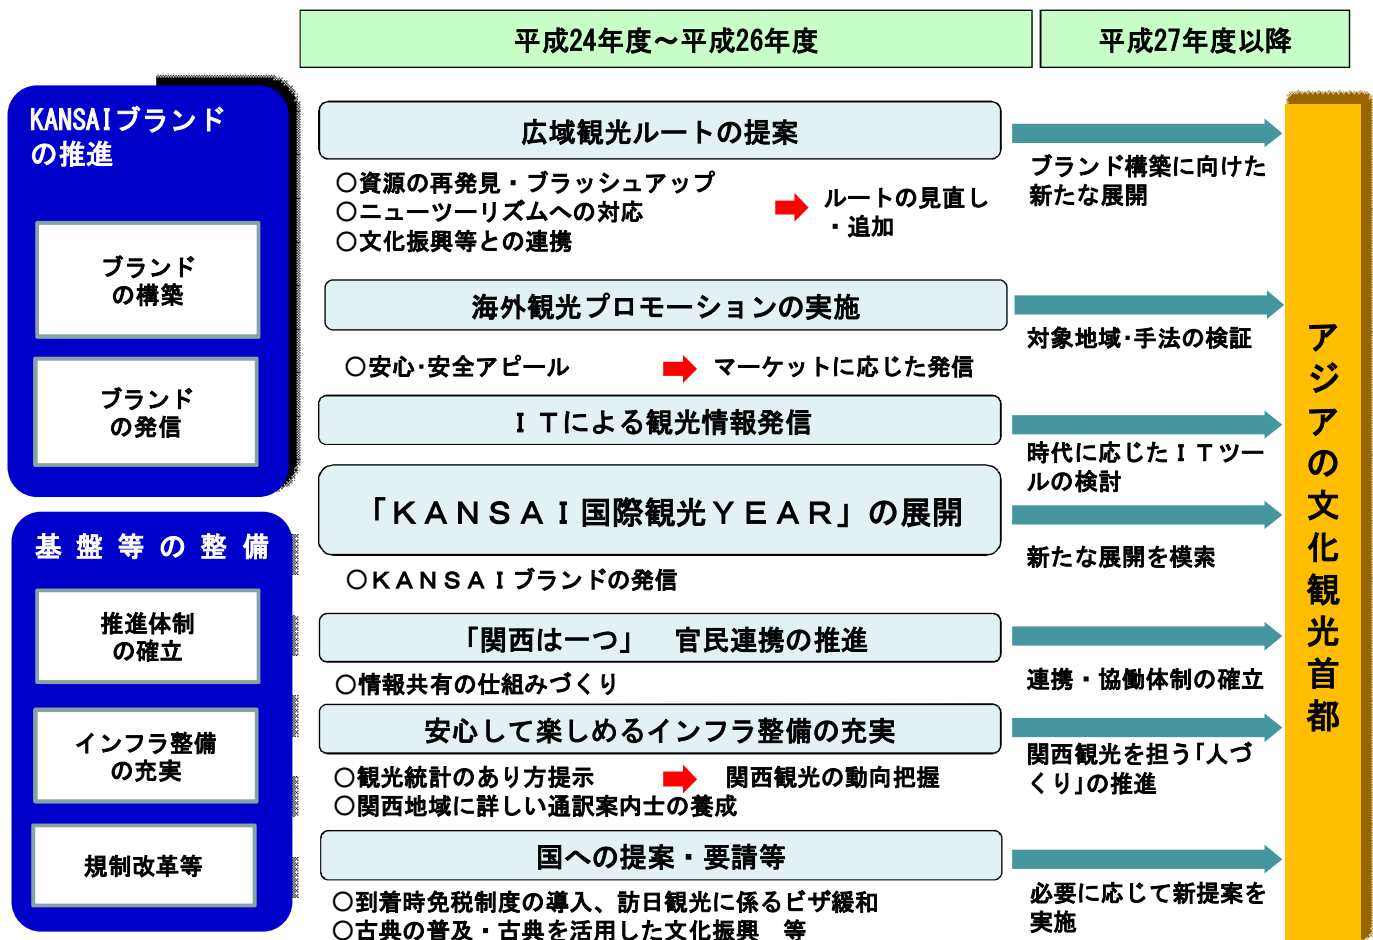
平成24年度～平成26年度

平成27年度以降

KANSAIブランドの推進

ブランドの構築

ブランドの発信

基盤等の整備

推進体制の確立

インフラ整備の充実

規制改革等

広域観光ルートの提案

○資源の再発見・ブラッシュアップ
○ニューツーリズムへの対応
○文化振興等との連携

ルートの見直し・追加

ブランド構築に向けた新たな展開

海外観光プロモーションの実施

○安心･安全アピール

マーケットに応じた発信

対象地域･手法の検証

ＩＴによる観光情報発信

時代に応じたＩＴツールの検討

「ＫＡＮＳＡＩ国際観光ＹＥＡＲ」の展開

○ＫＡＮＳＡＩブランドの発信

新たな展開を模索

「関西は一つ」　官民連携の推進

○情報共有の仕組みづくり

連携・協働体制の確立

安心して楽しめるインフラ整備の充実

○観光統計のあり方提示
○関西地域に詳しい通訳案内士の養成

関西観光の動向把握

関西観光を担う「人づくり」の推進

国への提案・要請等

○到着時免税制度の導入、訪日観光に係るビザ緩和
○古典の普及・古典を活用した文化振興　等

必要に応じて新提案を実施

アジアの文化観光首都